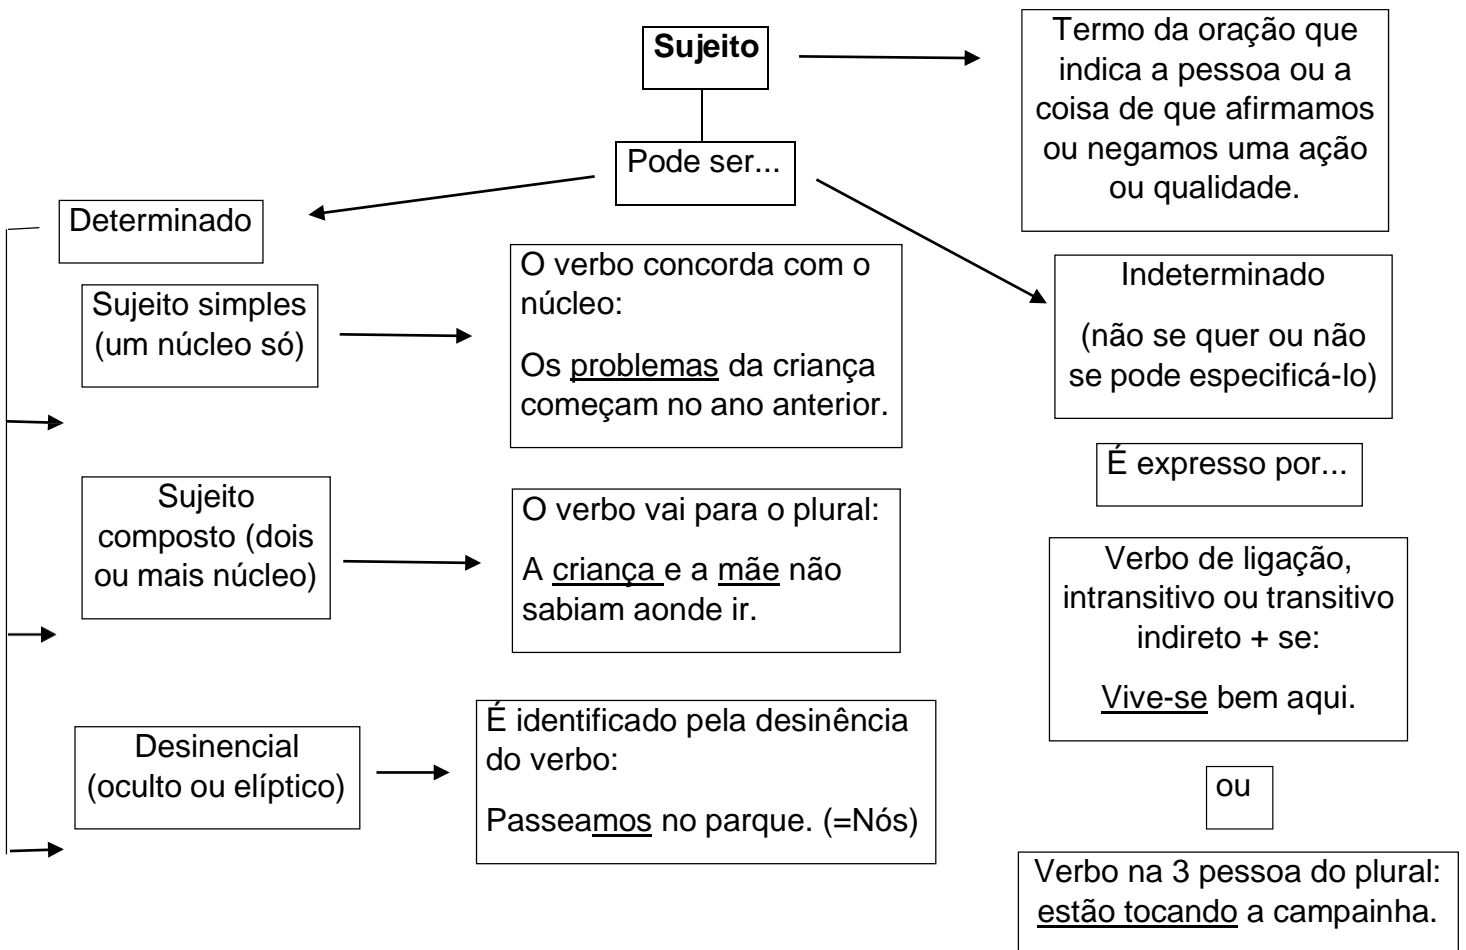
Sujeito

Termo da oração que indica a pessoa ou a coisa de que afirmamos ou negamos uma ação ou qualidade.

Pode ser...

Determinado

Sujeito simples (um núcleo só)

O verbo concorda com o núcleo:

Os problemas da criança começam no ano anterior.

Sujeito composto (dois ou mais núcleo)

O verbo vai para o plural:

A criança e a mãe não sabiam aonde ir.

Desinencial (oculto ou elíptico)

É identificado pela desinência do verbo:

Passeamos no parque. (=Nós)

Indeterminado

(não se quer ou não se pode especificá-lo)

É expresso por...

Verbo de ligação, intransitivo ou transitivo indireto + se:

Vive-se bem aqui.

ou

Verbo na 3 pessoa do plural: estão tocando a campainha.